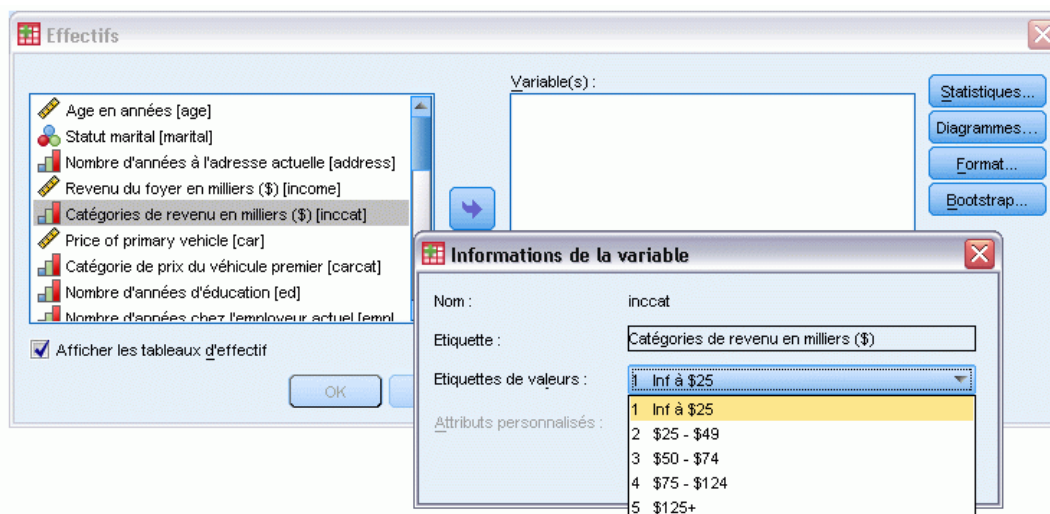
Effectifs

Age en années [age]
Statut marital [marital]
Nombre d'années à l'adresse actuelle [address]
Revenu du foyer en milliers ($) [income]
Catégories de revenu en milliers ($) [inccat]
Price of primary vehicle [car]
Catégorie de prix du véhicule premier [carcat]
Nombre d'années d'éducation [ed]
Nombre d'années chez l'employeur actuel [empl

Afficher les tableaux d'effectif

OK

Variable(s) :

Statistiques...
Diagrammes...
Format...
Bootstrap...

Informations de la variable

Nom : inccat

Etiquette : Catégories de revenu en milliers ($)

Etiquettes de valeurs : 1 Inf à $25

Attributs personnalisés :

1 Inf à $25
2 $25 - $49
3 $50 - $74
4 $75 - $124
5 $125+